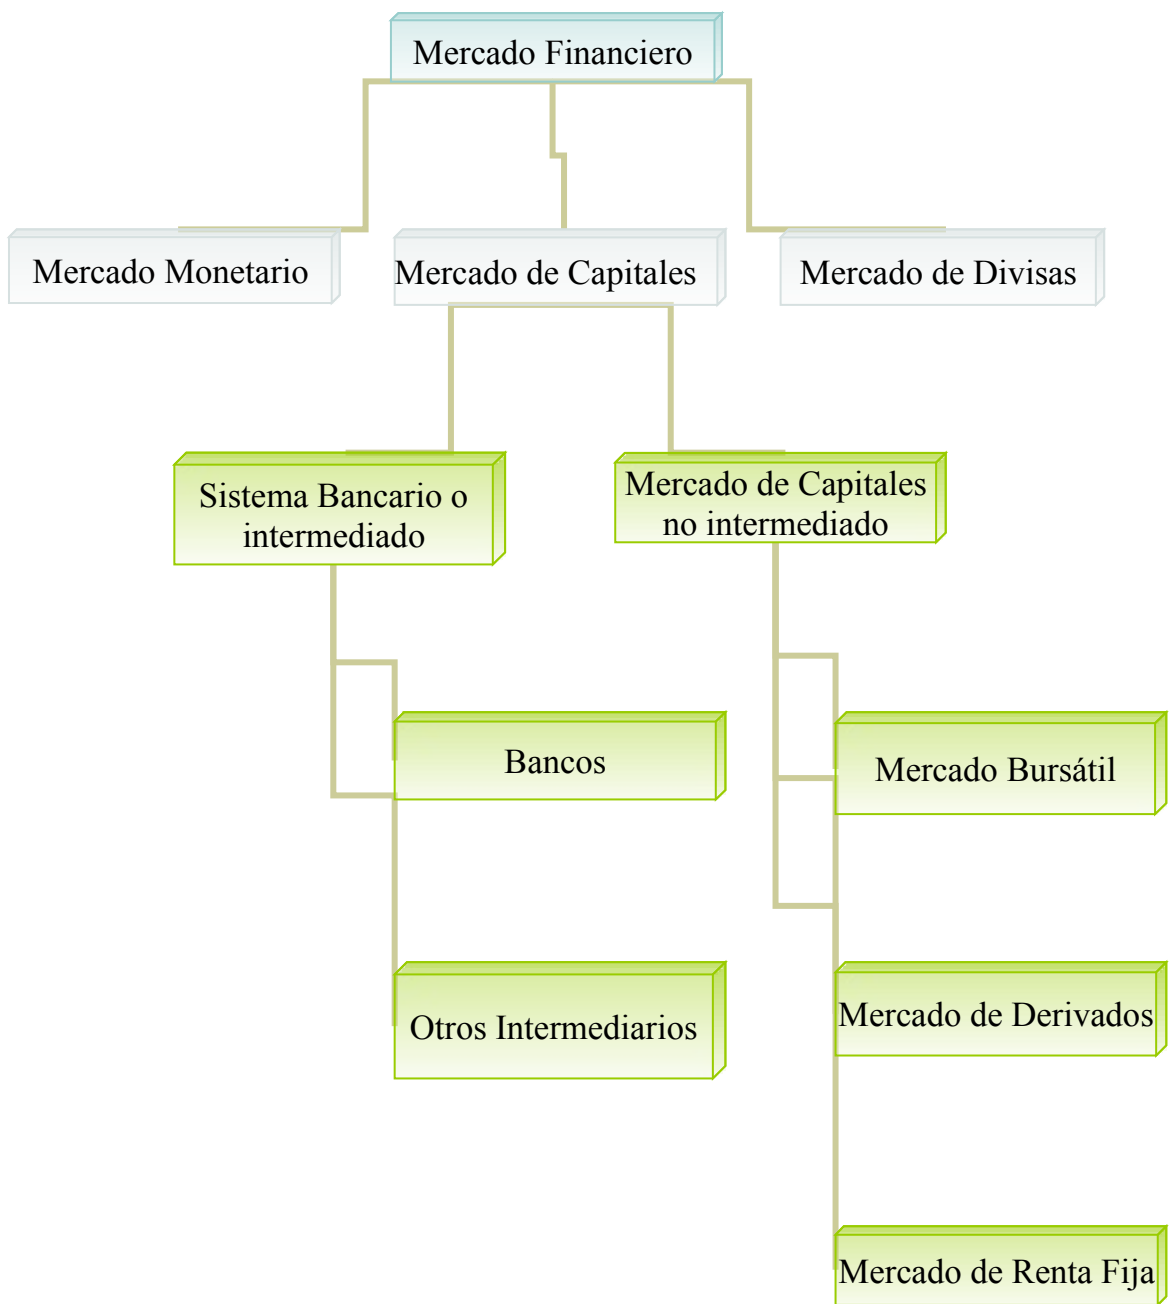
Mercado Financiero

Mercado Monetario

Mercado de Capitales

Mercado de Divisas

Sistema Bancario o intermediado

Mercado de Capitales no intermediado

Bancos

Otros Intermediarios

Mercado Bursátil

Mercado de Derivados

Mercado de Renta Fija